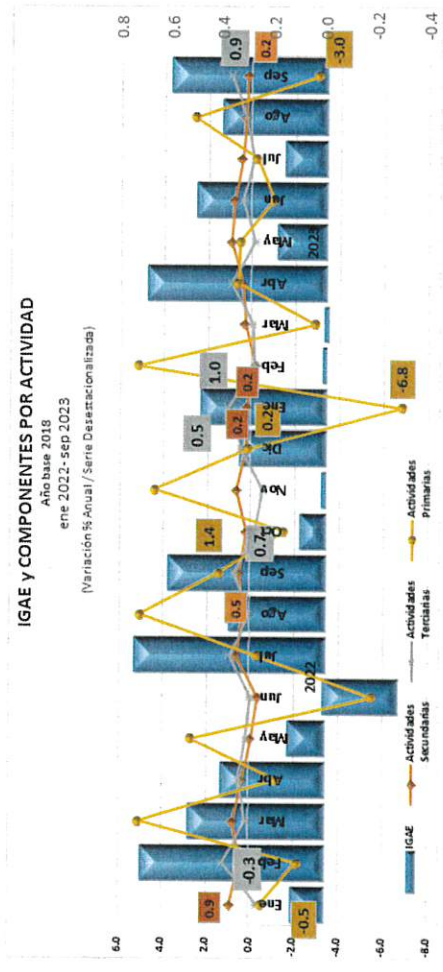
IGAE y COMPONENTES POR ACTIVIDAD
Año base 2018
ene 2022 - sep 2023
(Variación % Anual / Serie Desestacionalizada)

6.0
4.0
2.0
0.0
-2.0
-4.0
-6.0
-8.0

0.8
0.6
0.4
0.2
0.0
-0.2
-0.4

Ene
Feb
Mar
Abr
May
Jun
Jul
Ago
Sep
Oct
Nov
Dic
2022
Ene
Feb
Mar
Abr
May
Jun
Jul
Ago
Sep
2023

-0.5
0.9
-0.3
0.5
1.4
0.7
0.5
0.2
0.2
1.0
0.2
-6.8
0.9
0.2
-3.0

IGAE
Actividades Secundarias
Actividades Terciarias
Actividades Primarias